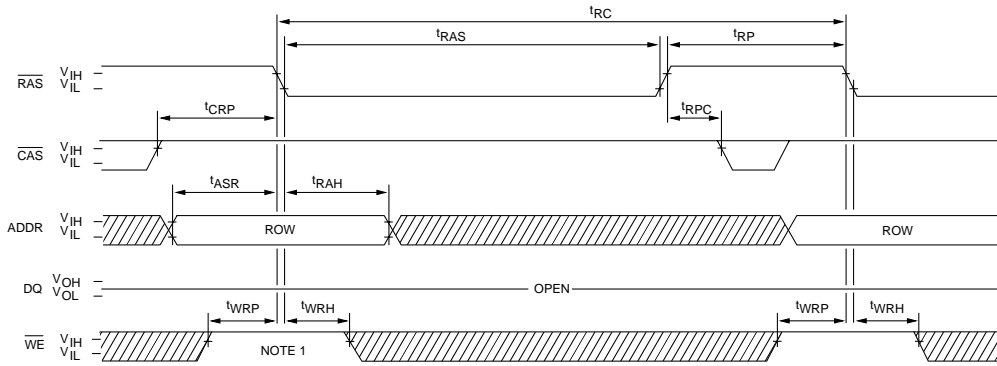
$t_{RC}$

$t_{RAS}$

$t_{RP}$

$\overline{RAS}$ $V_{IH}$ $V_{IL}$

$t_{CRP}$

$t_{RPC}$

$\overline{CAS}$ $V_{IH}$ $V_{IL}$

$t_{ASR}$

$t_{RAH}$

ADDR $V_{IH}$ $V_{IL}$

ROW

ROW

DQ $V_{OH}$ $V_{OL}$

OPEN

$t_{WRP}$

$t_{WRH}$

$t_{WRP}$

$t_{WRH}$

$\overline{WE}$ $V_{IH}$ $V_{IL}$

NOTE 1